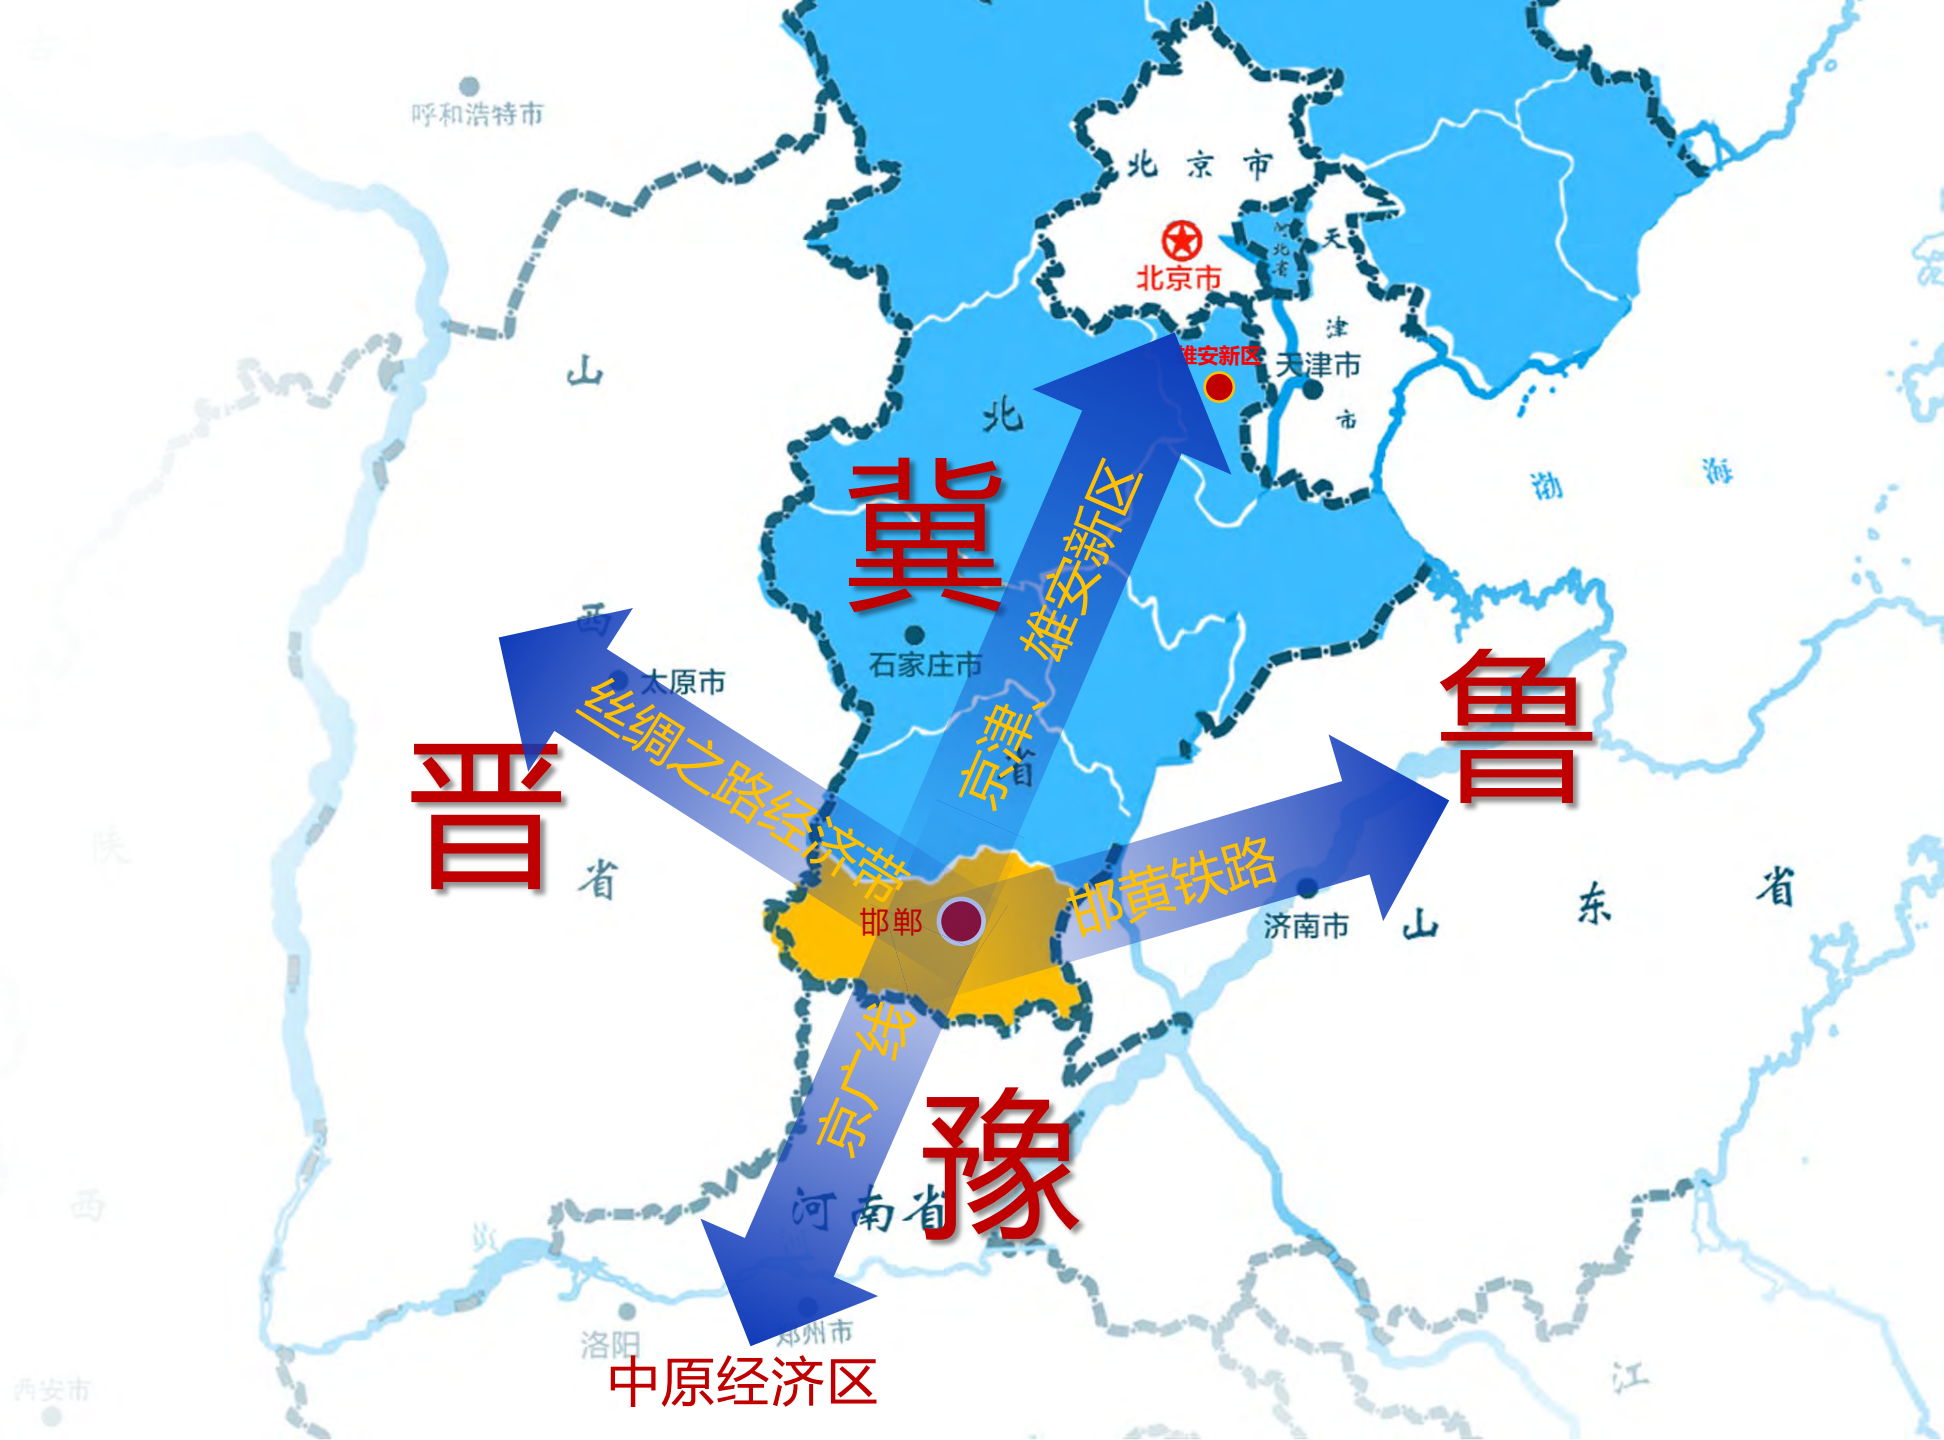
呼和浩特市

北京市

北京市

河北省

天津市

雄安新区

天津市

山

北

冀

京津、雄安新区

西

太原市

石家庄市

丝绸之路经济带

鲁

晋

省

省

邯郸

邯黄铁路

济南市

山

东

省

渤海

陕

京广线

豫

西

河南省

洛阳

郑州市

中原经济区

西安市

江